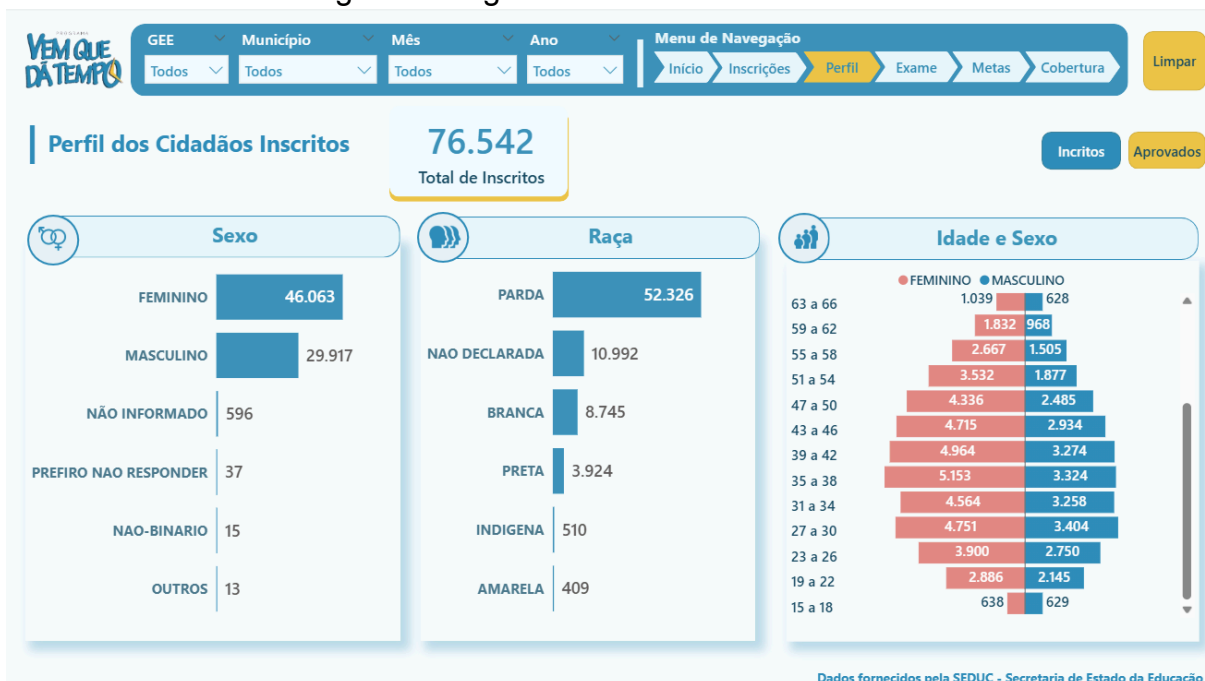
PROGRAMA
VEM QUE DÁ TEMPO

GEE
Todos

Município
Todos

Mês
Todos

Ano
Todos

Menu de Navegação
Início
Inscrições
Perfil
Exame
Metas
Cobertura

Limpar

Perfil dos Cidadãos Inscritos

76.542
Total de Inscritos

Incritos
Aprovados

Sexo

| | |
|---|---|
| FEMININO | 46.063 |
| MASCULINO | 29.917 |
| NÃO INFORMADO | 596 |
| PREFIRO NAO RESPONDER | 37 |
| NAO-BINARIO | 15 |
| OUTROS | 13 |

Raça

| | |
|---|---|
| PARDA | 52.326 |
| NAO DECLARADA | 10.992 |
| BRANCA | 8.745 |
| PRETA | 3.924 |
| INDIGENA | 510 |
| AMARELA | 409 |

Idade e Sexo

FEMININO MASCULINO

| | FEMININO | MASCULINO |
|---|---|---|
| 63 a 66 | 1.039 | 628 |
| 59 a 62 | 1.832 | 968 |
| 55 a 58 | 2.667 | 1.505 |
| 51 a 54 | 3.532 | 1.877 |
| 47 a 50 | 4.336 | 2.485 |
| 43 a 46 | 4.715 | 2.934 |
| 39 a 42 | 4.964 | 3.274 |
| 35 a 38 | 5.153 | 3.324 |
| 31 a 34 | 4.564 | 3.258 |
| 27 a 30 | 4.751 | 3.404 |
| 23 a 26 | 3.900 | 2.750 |
| 19 a 22 | 2.886 | 2.145 |
| 15 a 18 | 638 | 629 |

Dados fornecidos pela SEDUC - Secretaria de Estado da Educação